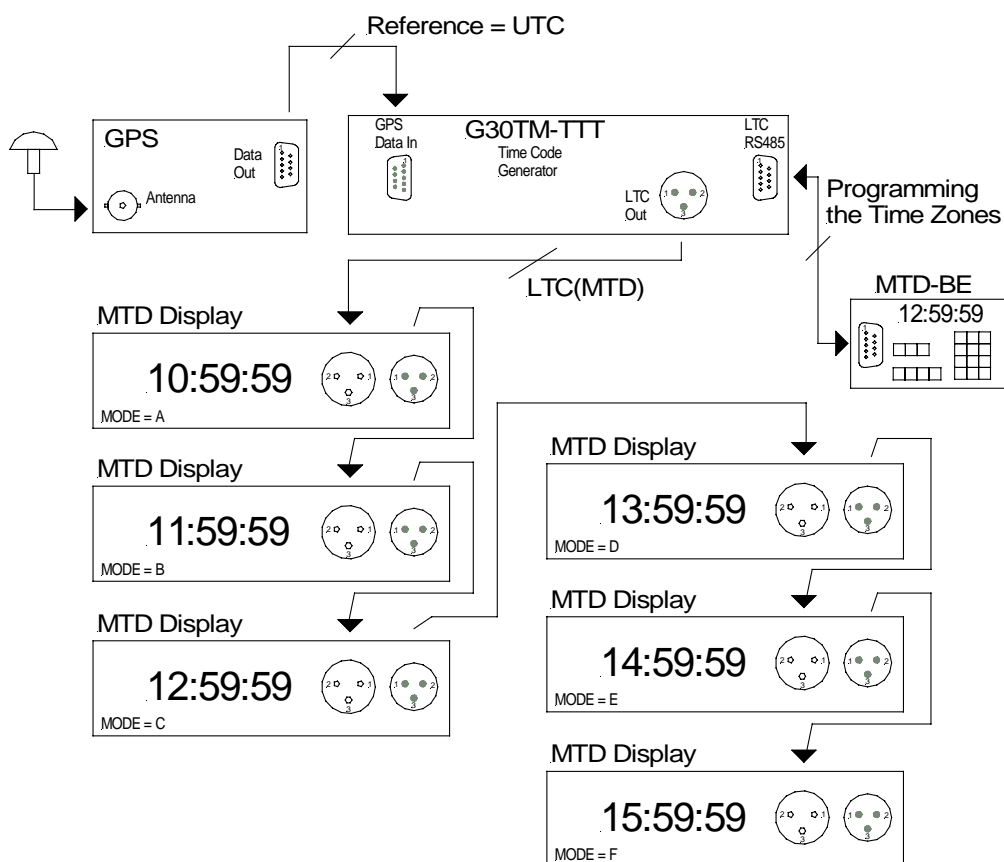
Reference = UTC

GPS

Data Out

Antenna

GPS Data In

G30TM-TTT

Time Code Generator

LTC Out

LTC RS485

Programming the Time Zones

LTC(MTD)

MTD-BE

12:59:59

MTD Display

10:59:59

MODE = A

MTD Display

11:59:59

MODE = B

MTD Display

12:59:59

MODE = C

MTD Display

13:59:59

MODE = D

MTD Display

14:59:59

MODE = E

MTD Display

15:59:59

MODE = F